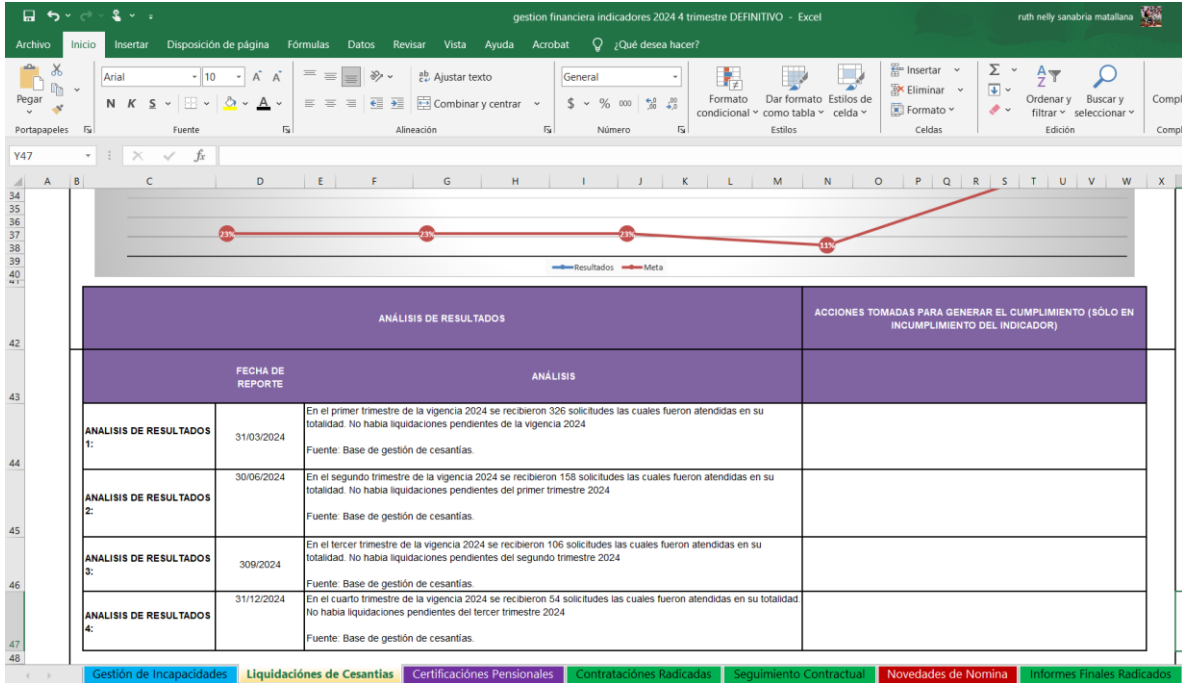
gestion financiera indicadores 2024 4 trimestre DEFINITIVO - Excel
ruth nelly sanabria matallana

Archivo Inicio Insertar Disposición de página Fórmulas Datos Revisar Vista Ayuda Acrobat ¿Qué desea hacer?

Pegar
Portapapeles
Arial 10
N K S
Fuente
Ajustar texto
Combinar y centrar
Alineación
General
$ % 000
Número
Formato condicional
Dar formato como tabla
Estilos de celda
Estilos
Insertar
Eliminar
Formato
Celdas
Ordenar y filtrar
Buscar y seleccionar
Edición
Compl

Y47 fx

A B C D E F G H I J K L M N O P Q R S T U V W X

23% 23% 23% 11%
Resultados Meta

| ANÁLISIS DE RESULTADOS | | | ACCIONES TOMADAS PARA GENERAR EL CUMPLIMIENTO (SÓLO EN INCUMPLIMIENTO DEL INDICADOR) |
|---|---|---|---|
| | FECHA DE REPORTE | ANÁLISIS | |
| ANALISIS DE RESULTADOS 1: | 31/03/2024 | En el primer trimestre de la vigencia 2024 se recibieron 326 solicitudes las cuales fueron atendidas en su totalidad. No habia liquidaciones pendientes de la vigencia 2024<br><br>Fuente: Base de gestión de cesantías. | |
| ANALISIS DE RESULTADOS 2: | 30/06/2024 | En el segundo trimestre de la vigencia 2024 se recibieron 158 solicitudes las cuales fueron atendidas en su totalidad. No habia liquidaciones pendientes del primer trimestre 2024<br><br>Fuente: Base de gestión de cesantías. | |
| ANALISIS DE RESULTADOS 3: | 309/2024 | En el tercer trimestre de la vigencia 2024 se recibieron 106 solicitudes las cuales fueron atendidas en su totalidad. No habia liquidaciones pendientes del segundo trimestre 2024<br><br>Fuente: Base de gestión de cesantías. | |
| ANALISIS DE RESULTADOS 4: | 31/12/2024 | En el cuarto trimestre de la vigencia 2024 se recibieron 54 solicitudes las cuales fueron atendidas en su totalidad. No habia liquidaciones pendientes del tercer trimestre 2024<br><br>Fuente: Base de gestión de cesantías. | |

Gestión de Incapacidades | Liquidaciónes de Cesantias | Certificaciónes Pensionales | Contrataciónes Radicadas | Seguimiento Contractual | Novedades de Nomina | Informes Finales Radicados